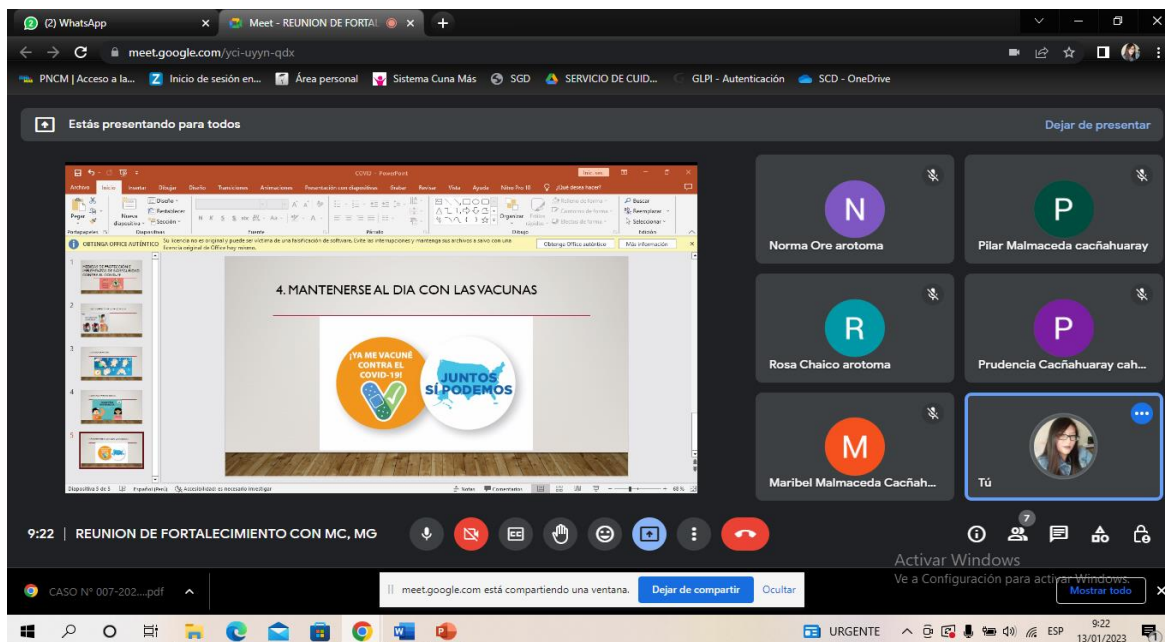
(2) WhatsApp
Meet - REUNION DE FORTAL
meet.google.com/yci-uyyn-qdx
PNCM | Acceso a la... Inicio de sesión en... Área personal Sistema Cuna Más SGD SERVICIO DE CUID... GLPI - Autenticación SCD - OneDrive

Estás presentando para todos
Dejar de presentar

COVID - PowerPoint
Archivo Inicio Insertar Dibujar Diseño Transiciones Animaciones Presentación con diapositivas Grabar Revisar Vista Ayuda Nitro Pro 10 ¿Qué desea hacer?
Pegar Nueva diapositiva Diseño Restablecer Sección
Portapapeles Diapositivas Fuente Párrafo Dibujo Edición
Organizar Estilos rápidos Buscar Reemplazar Seleccionar
OBTENGA OFFICE AUTÉNTICO Su licencia no es original y puede ser víctima de una falsificación de software. Evite las interrupciones y mantenga sus archivos a salvo con una licencia original de Office hoy mismo.
Obtenga Office auténtico Más información

4. MANTENERSE AL DIA CON LAS VACUNAS
¡YA ME VACUNÉ CONTRA EL COVID-19!
JUNTOS SÍ PODEMOS

Diapositiva 5 de 5 Español (Perú) Accesibilidad: es necesario investigar Notas Comentarios 68 %

N
Norma Ore arotoma
P
Pilar Malmaceda cacñahuaray
R
Rosa Chaico arotoma
P
Prudencia Cacñahuaray cah...
M
Maribel Malmaceda Cacñah...
Tú

9:22 | REUNION DE FORTALECIMIENTO CON MC, MG
7
Activar Windows
Ve a Configuración para activar Windows.
CASO N° 007-202....pdf
meet.google.com está compartiendo una ventana. Dejar de compartir Ocultar
Mostrar todo
URGENTE ESP 9:22 13/01/2023